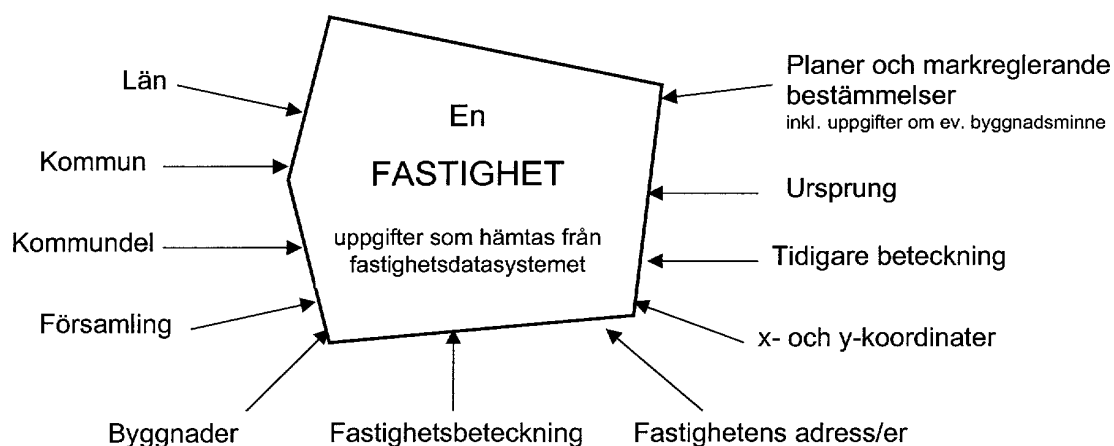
En
FASTIGHET
uppgifter som hämtas från fastighetsdatasystemet

Län
Kommun
Kommundel
Församling

Planer och markreglerande bestämmelser
inkl. uppgifter om ev. byggnadsminne
Ursprung
Tidigare beteckning
x- och y-koordinater

Byggnader
Fastighetsbeteckning
Fastighetens adress/er